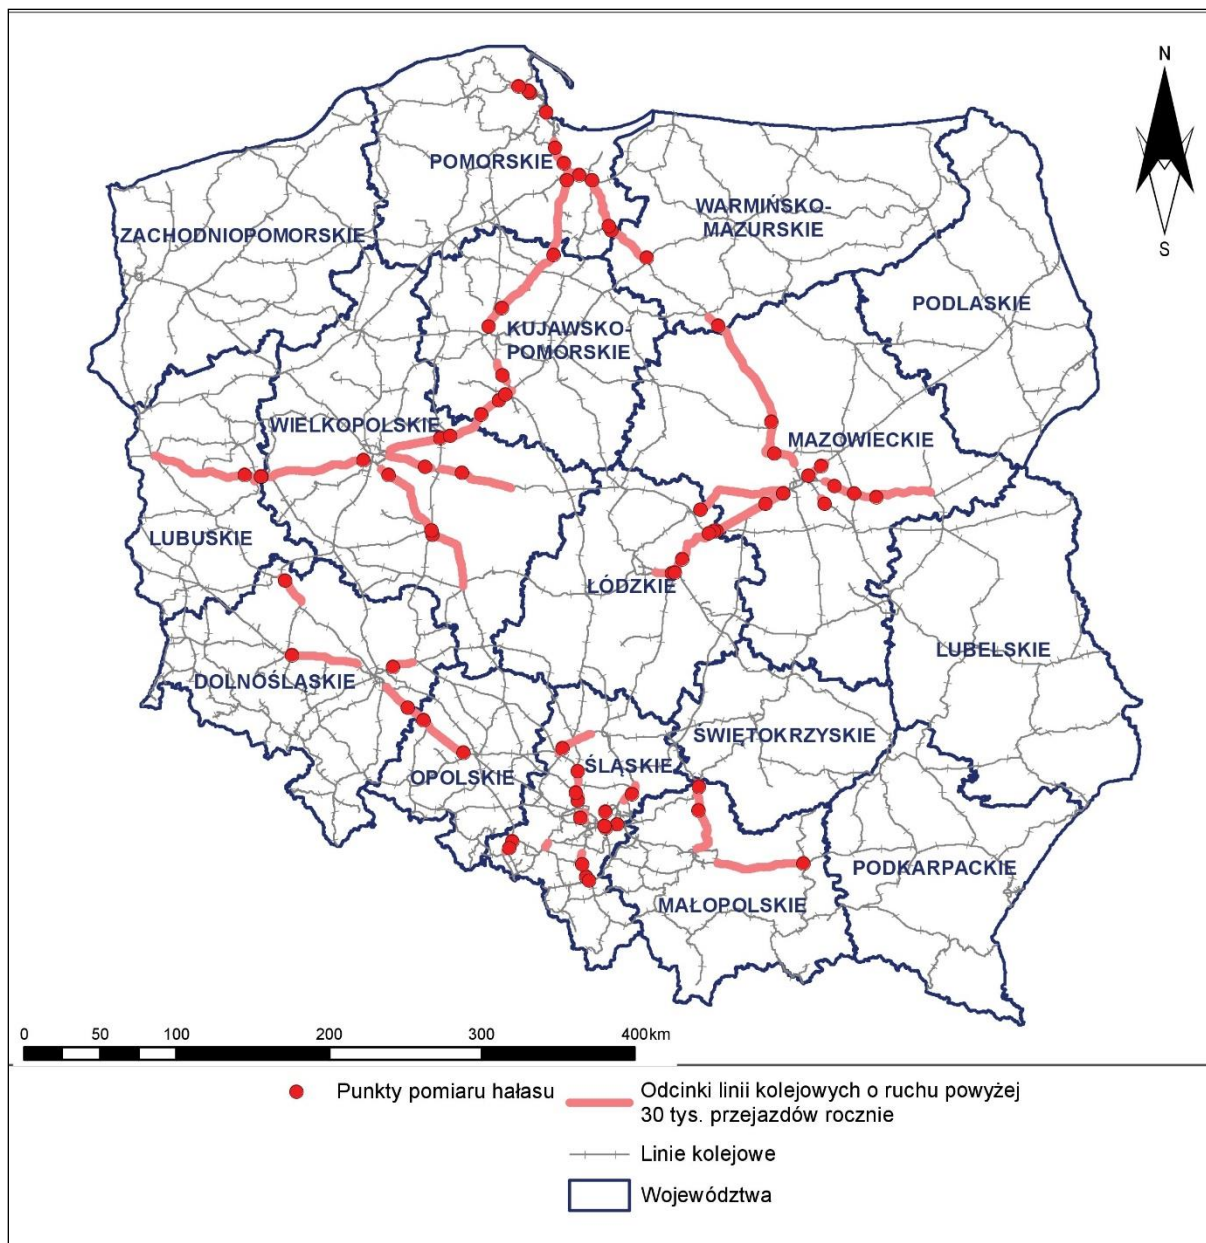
N

S

POMORSKIE

WARMIŃSKO-MAZURSKIE

ZACHODNIOPOMORSKIE

PODLASKIE

KUJAWSKO-POMORSKIE

WIELKOPOLSKIE

MAZOWIECKIE

LUBUSKIE

ŁÓDZKIE

LUBELSKIE

DOLNOŚLĄSKIE

ŚWIĘTOKRZYSKIE

OPOLSKIE

ŚLĄSKIE

PODKARPACKIE

MAŁOPOLSKIE

0 50 100 200 300 400km

Punkty pomiaru hałasu

Odcinki linii kolejowych o ruchu powyżej 30 tys. przejazdów rocznie

Linie kolejowe

Województwa